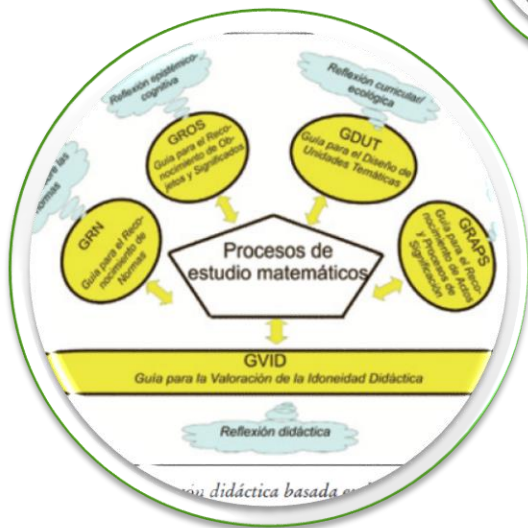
Reflexión epistémico-cognitiva

Reflexión curricular/ ecológica

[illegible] las normas

GROS
Guía para el Reconocimiento de Objetos y Significados

GDUT
Guía para el Diseño de Unidades Temáticas

GRN
Guía para el Reconocimiento de Normas

Procesos de estudio matemáticos

GRAPS
Guía para el Reconocimiento de Actos y Procesos de Significación

GVID
Guía para la Valoración de la Idoneidad Didáctica

Reflexión didáctica

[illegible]ón didáctica basada en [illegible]